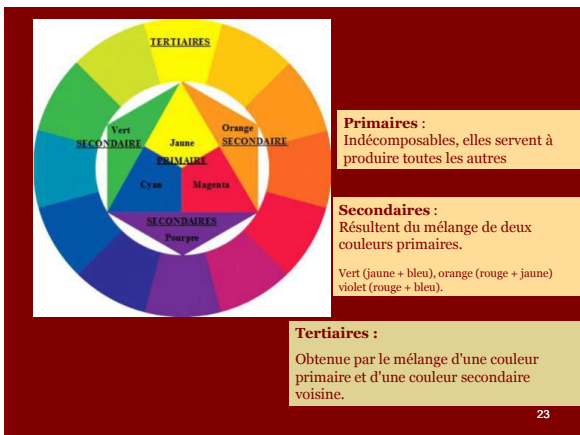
TERTIAIRES

Vert
SECONDAIRE

Jaune
PRIMAIRE

Orange
SECONDAIRE

Cyan

Magenta

SECONDAIRES
Pourpre

**Primaires** :
Indécomposables, elles servent à produire toutes les autres

**Secondaires** :
Résultent du mélange de deux couleurs primaires.

Vert (jaune + bleu), orange (rouge + jaune) violet (rouge + bleu).

**Tertiaires :**

Obtenue par le mélange d'une couleur primaire et d'une couleur secondaire voisine.

23